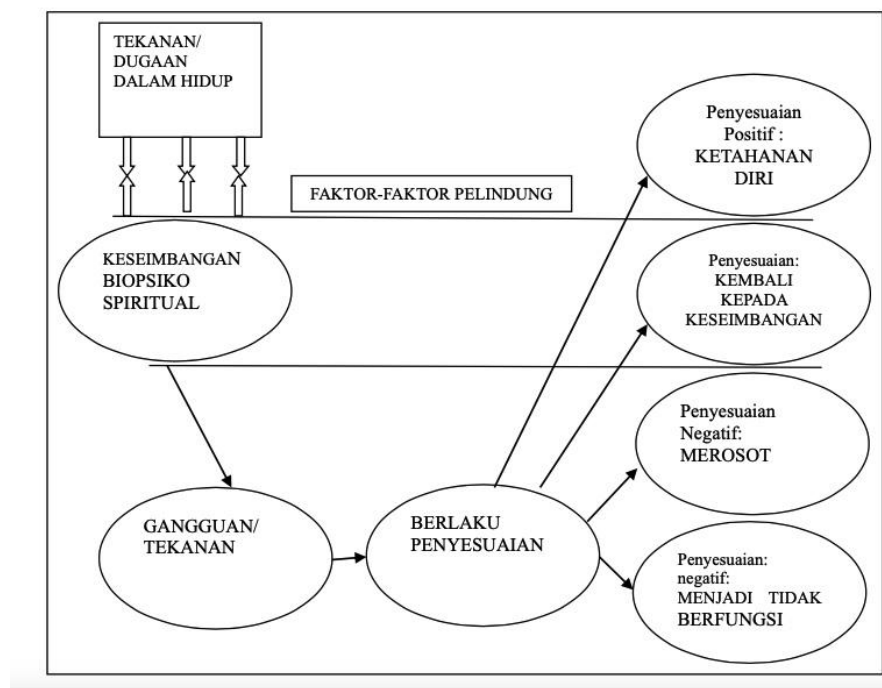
TEKANAN/ DUGAAN DALAM HIDUP

FAKTOR-FAKTOR PELINDUNG

KESEIMBANGAN BIOPSIKO SPIRITUAL

Penyesuaian Positif : KETAHANAN DIRI

Penyesuaian: KEMBALI KEPADA KESEIMBANGAN

Penyesuaian Negatif: MEROSOT

GANGGUAN/ TEKANAN

BERLAKU PENYESUAIAN

Penyesuaian: negatif: MENJADI TIDAK BERFUNGSI